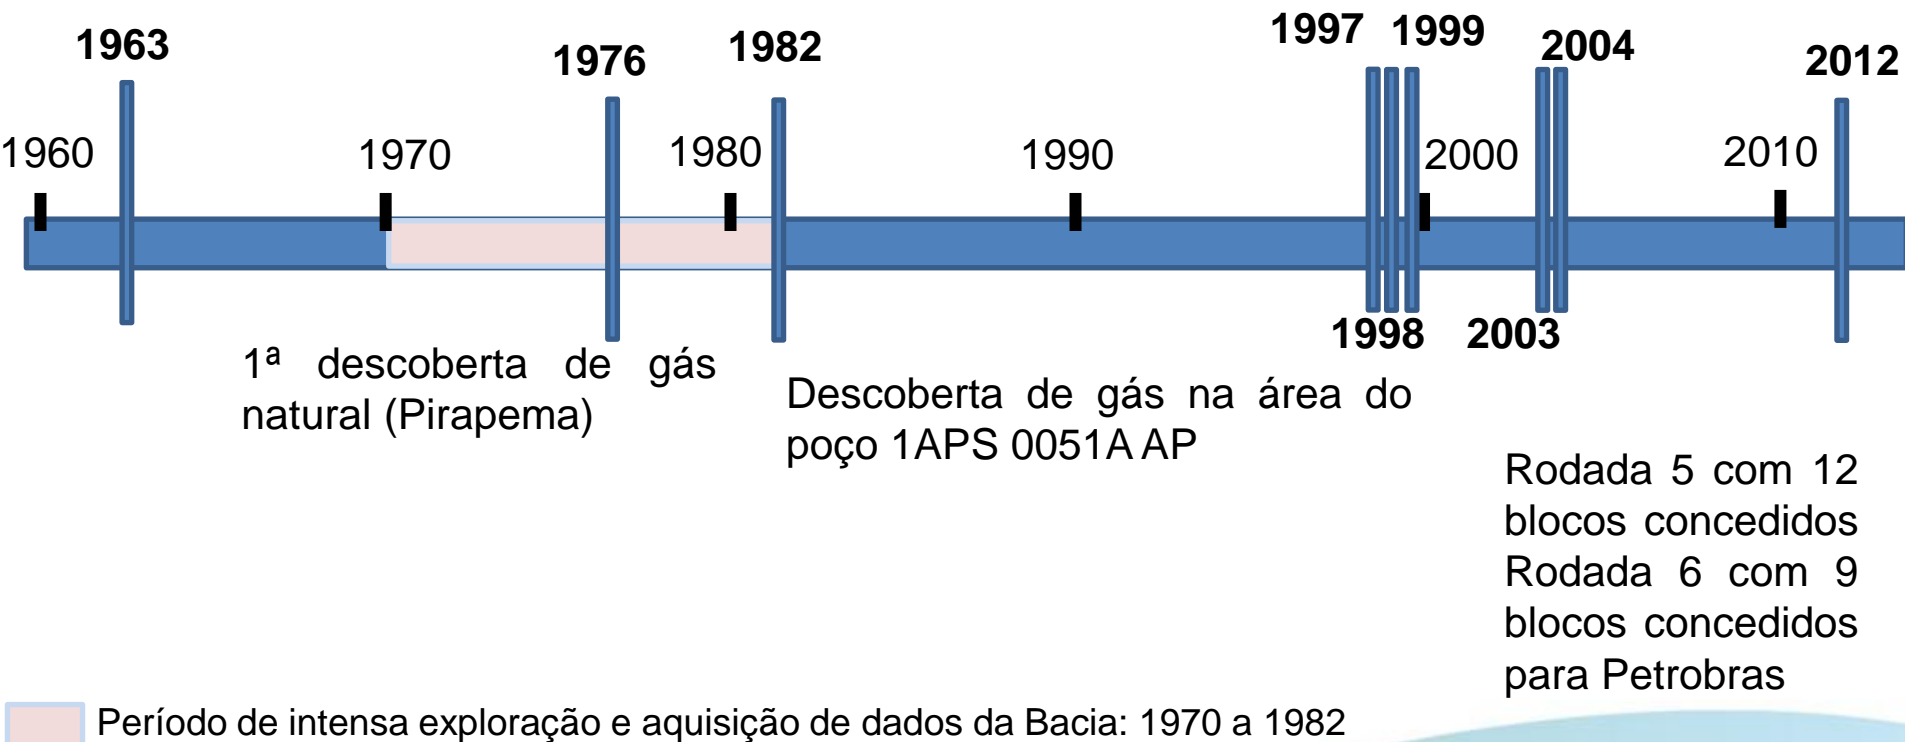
1963 1976 1982 1997 1999 2004 2012

1960 1970 1980 1990 2000 2010

1998 2003

1ª descoberta de gás natural (Pirapema)

Descoberta de gás na área do poço 1APS 0051A AP

Rodada 5 com 12 blocos concedidos Rodada 6 com 9 blocos concedidos para Petrobras

Período de intensa exploração e aquisição de dados da Bacia: 1970 a 1982